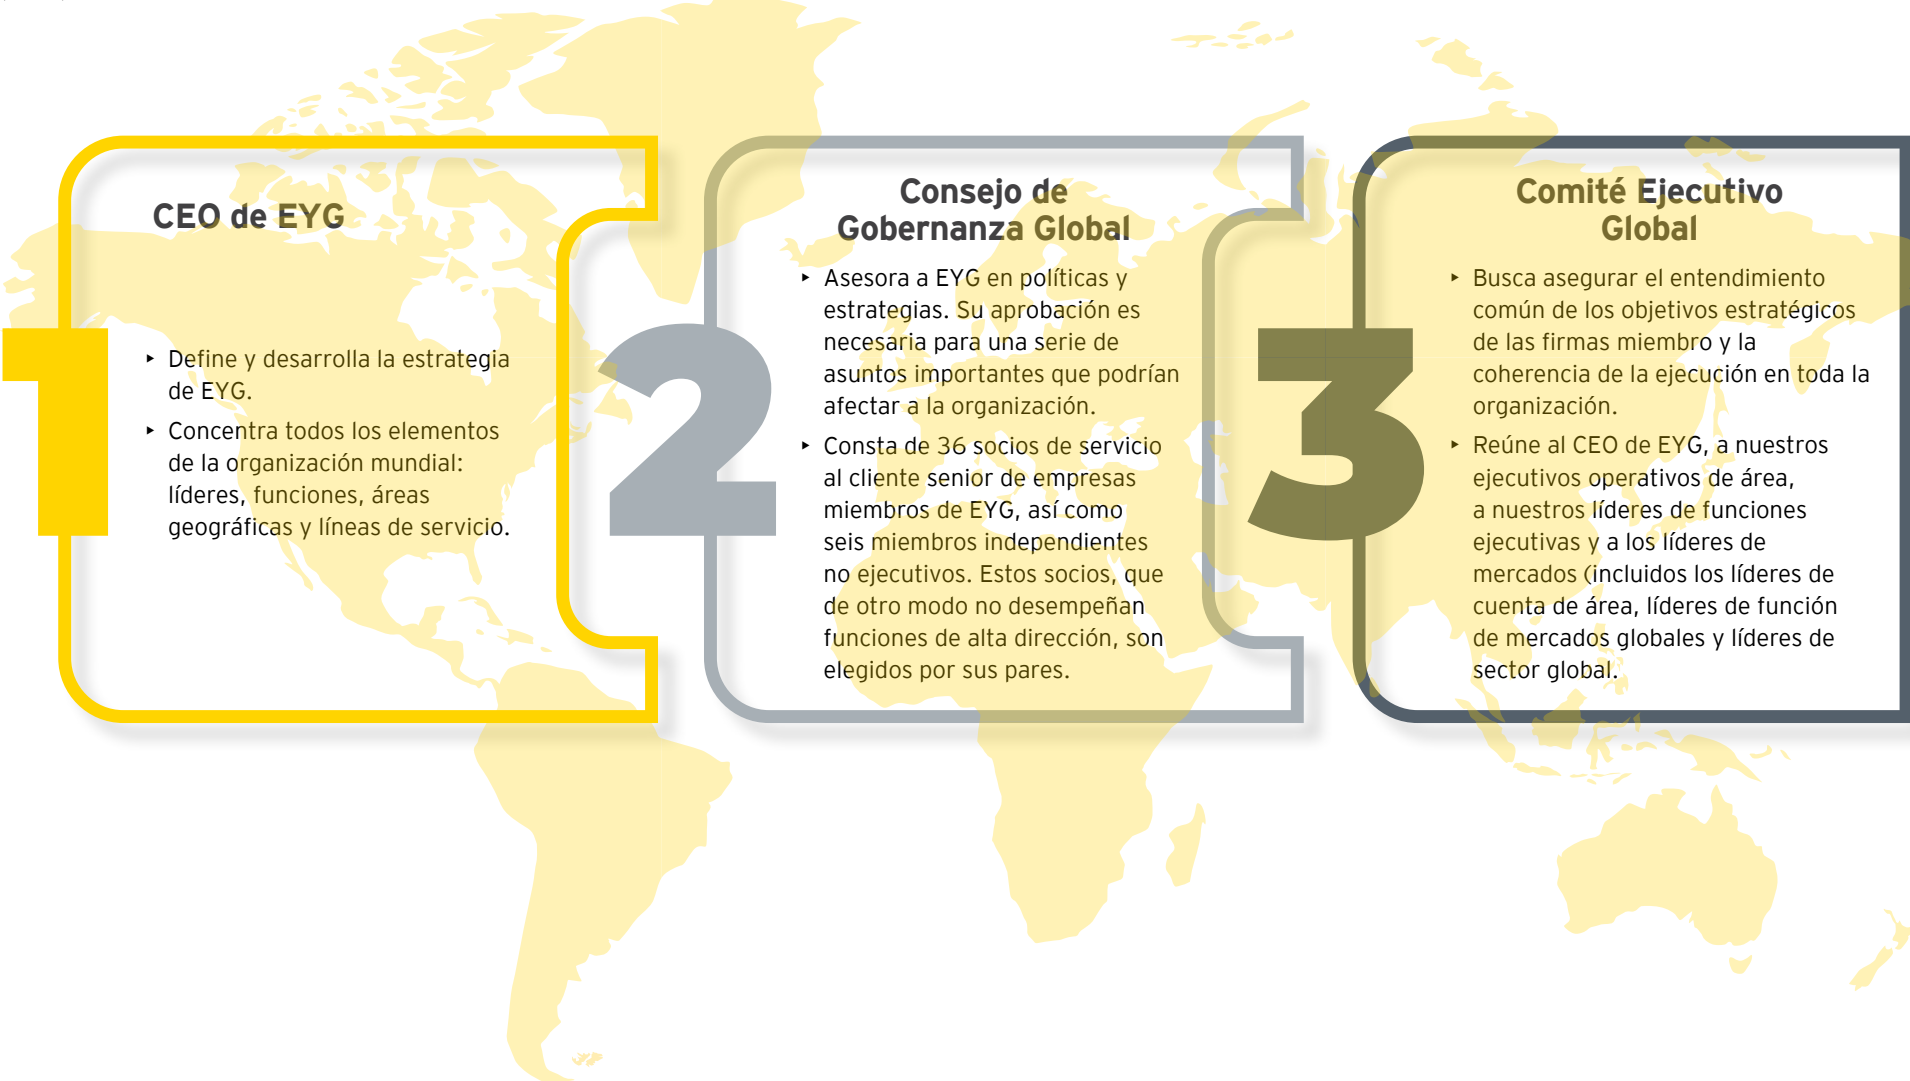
1

CEO de EYG

‣ Define y desarrolla la estrategia de EYG.

‣ Concentra todos los elementos de la organización mundial: líderes, funciones, áreas geográficas y líneas de servicio.

2

Consejo de Gobernanza Global

‣ Asesora a EYG en políticas y estrategias. Su aprobación es necesaria para una serie de asuntos importantes que podrían afectar a la organización.

‣ Consta de 36 socios de servicio al cliente senior de empresas miembros de EYG, así como seis miembros independientes no ejecutivos. Estos socios, que de otro modo no desempeñan funciones de alta dirección, son elegidos por sus pares.

3

Comité Ejecutivo Global

‣ Busca asegurar el entendimiento común de los objetivos estratégicos de las firmas miembro y la coherencia de la ejecución en toda la organización.

‣ Reúne al CEO de EYG, a nuestros ejecutivos operativos de área, a nuestros líderes de funciones ejecutivas y a los líderes de mercados (incluidos los líderes de cuenta de área, líderes de función de mercados globales y líderes de sector global.